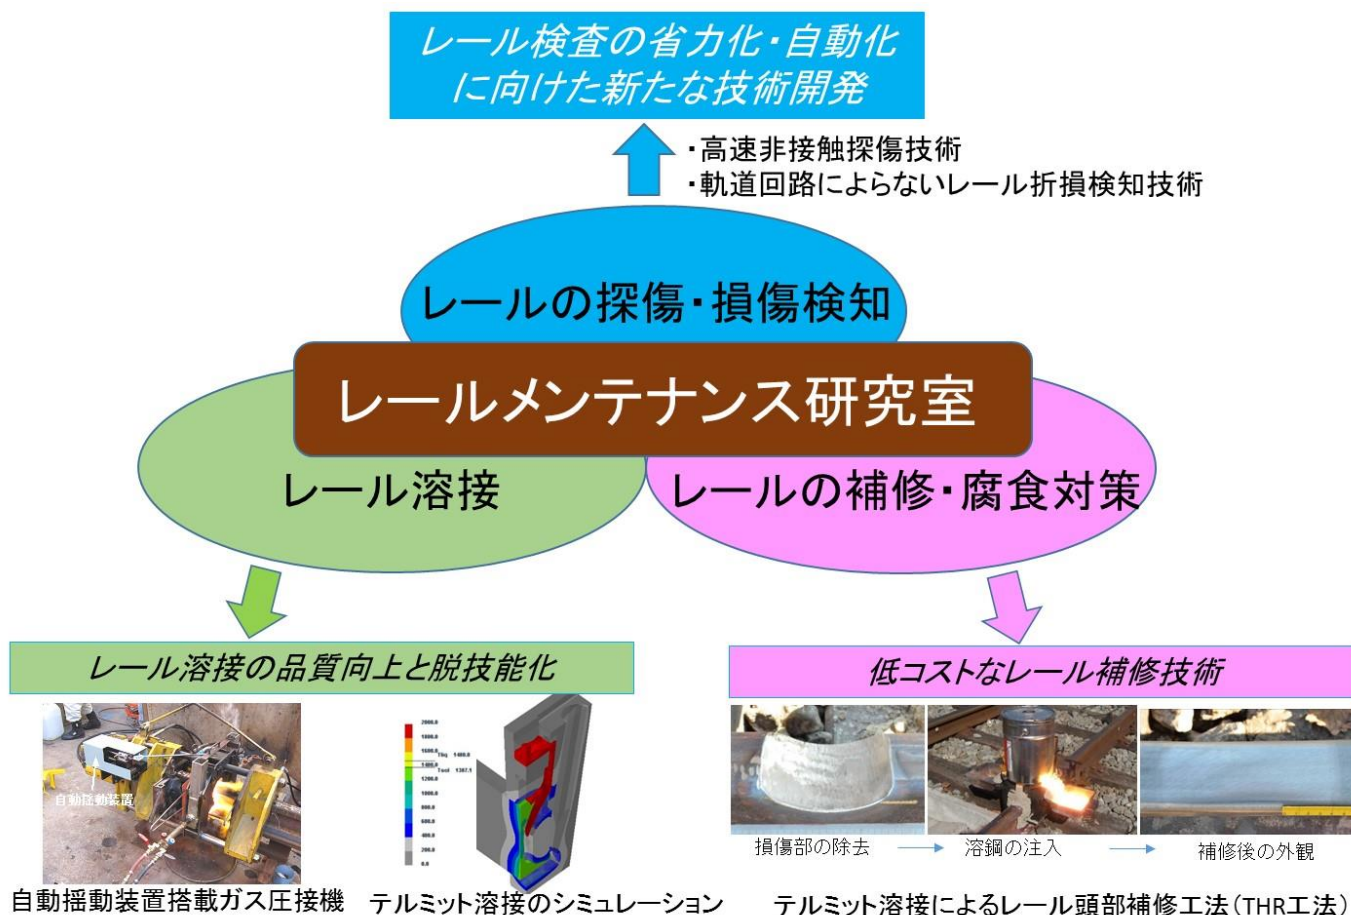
レール検査の省力化・自動化に向けた新たな技術開発

・高速非接触探傷技術
・軌道回路によらないレール折損検知技術

レールの探傷・損傷検知

レールメンテナンス研究室

レール溶接

レールの補修・腐食対策

レール溶接の品質向上と脱技能化

自動揺動装置

2000.0
1800.0
1600.0
Tliq 1460.0
1400.0
Tsol 1387.1
1200.0
1000.0
800.0
600.0
400.0
200.0
0.0

自動揺動装置搭載ガス圧接機

テルミット溶接のシミュレーション

低コストなレール補修技術

損傷部の除去 → 溶鋼の注入 → 補修後の外観

テルミット溶接によるレール頭部補修工法（THR工法）